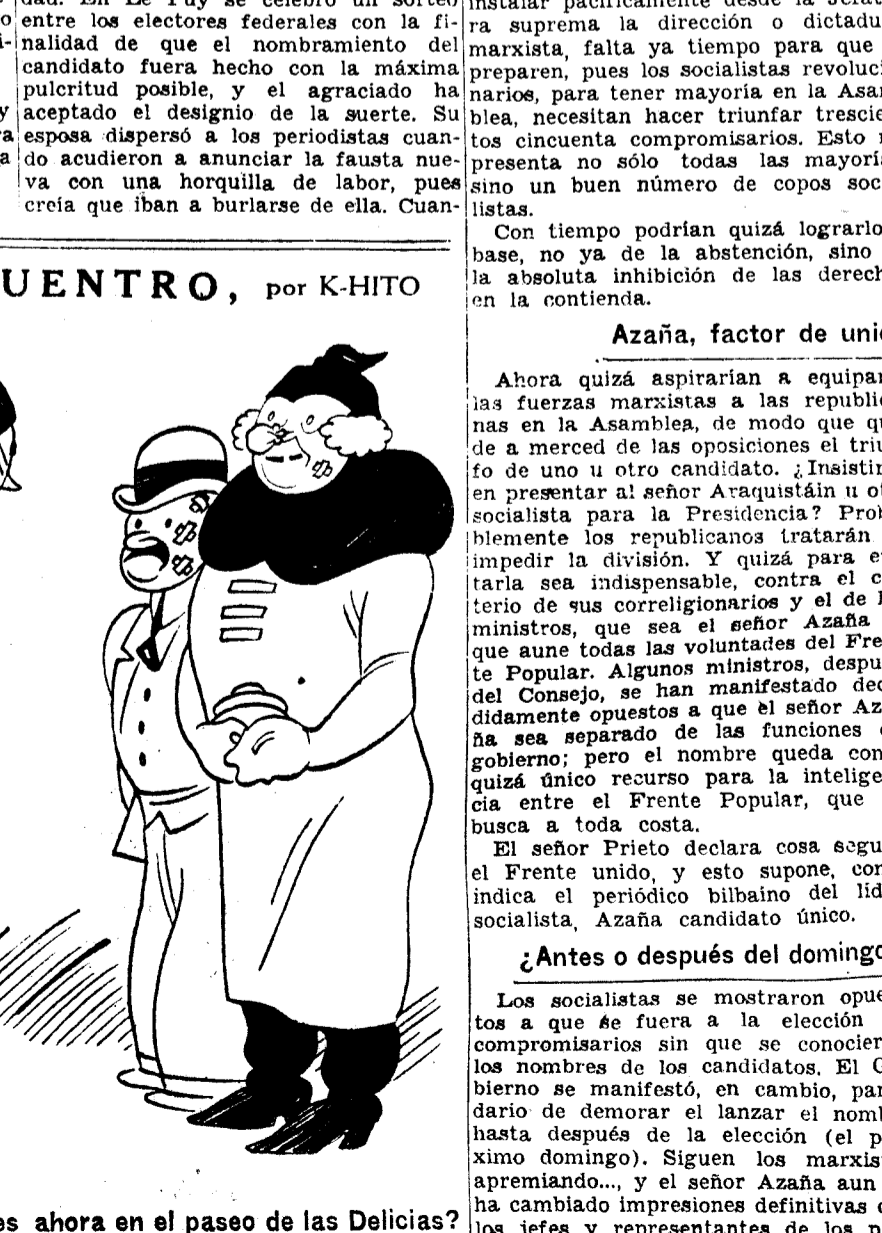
dad. En Le Puy se celebró un sorteo entre los electores federales con la finalidad de que el nombramiento del candidato fuera hecho con la máxima pulcritud posible, y el agraciado ha aceptado el designio de la suerte. Su esposa dispersó a los periodistas cuando acudieron a anunciar la fausta nueva con una horquilla de labor, pues creía que iban a burlarse de ella. Cuan-

UENTRO, por K-HITO

es ahora en el paseo de las Delicias?

instalar pacíficamente desde la Jefatura suprema la dirección o dictadura marxista, falta ya tiempo para que se preparen, pues los socialistas revolucionarios, para tener mayoría en la Asamblea, necesitan hacer triunfar trescientos cincuenta compromisarios. Esto representa no sólo todas las mayorías sino un buen número de copos socialistas.

Con tiempo podrían quizá lograrlo a base, no ya de la abstención, sino de la absoluta inhibición de las derechas en la contienda.

Azaña, factor de unión

Ahora quizá aspirarían a equiparar las fuerzas marxistas a las republicanas en la Asamblea, de modo que quede a merced de las oposiciones el triunfo de uno u otro candidato. ¿Insistirán en presentar al señor Araquistáin u otro socialista para la Presidencia? Probablemente los republicanos tratarán de impedir la división. Y quizá para evitarla sea indispensable, contra el criterio de sus correligionarios y el de los ministros, que sea el señor Azaña el que aune todas las voluntades del Frente Popular. Algunos ministros, después del Consejo, se han manifestado decididamente opuestos a que el señor Azaña sea separado de las funciones de gobierno; pero el nombre queda como quizá único recurso para la inteligencia entre el Frente Popular, que se busca a toda costa.

El señor Prieto declara cosa segura el Frente unido, y esto supone, como indica el periódico bilbaino del líder socialista, Azaña candidato único.

¿Antes o después del domingo?

Los socialistas se mostraron opuestos a que se fuera a la elección de compromisarios sin que se conocieran los nombres de los candidatos. El Gobierno se manifestó, en cambio, partidario de demorar el lanzar el nombre hasta después de la elección (el próximo domingo). Siguen los marxistas apremiando..., y el señor Azaña aun no ha cambiado impresiones definitivas con los jefes y representantes de los p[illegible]